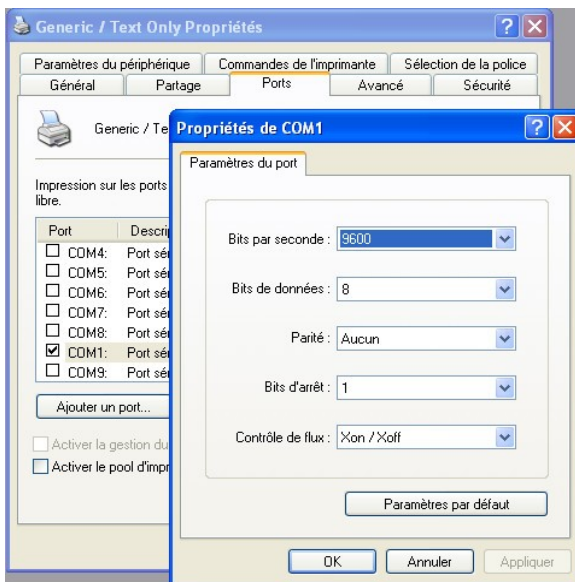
Generic / Text Only Propriétés

Paramètres du périphérique | Commandes de l'imprimante | Sélection de la police
Général | Partage | Ports | Avancé | Sécurité

Generic / Te

Impression sur les ports libre.

| Port | Descri |
|---|---|
| COM4: | Port sé |
| COM5: | Port sé |
| COM6: | Port sé |
| COM7: | Port sé |
| COM8: | Port sé |
| COM1: | Port sé |
| COM9: | Port sé |

Ajouter un port...

Activer la gestion du

Activer le pool d'impr

Propriétés de COM1

Paramètres du port

Bits par seconde : 9600

Bits de données : 8

Parité : Aucun

Bits d'arrêt : 1

Contrôle de flux : Xon / Xoff

Paramètres par défaut

OK | Annuler | Appliquer